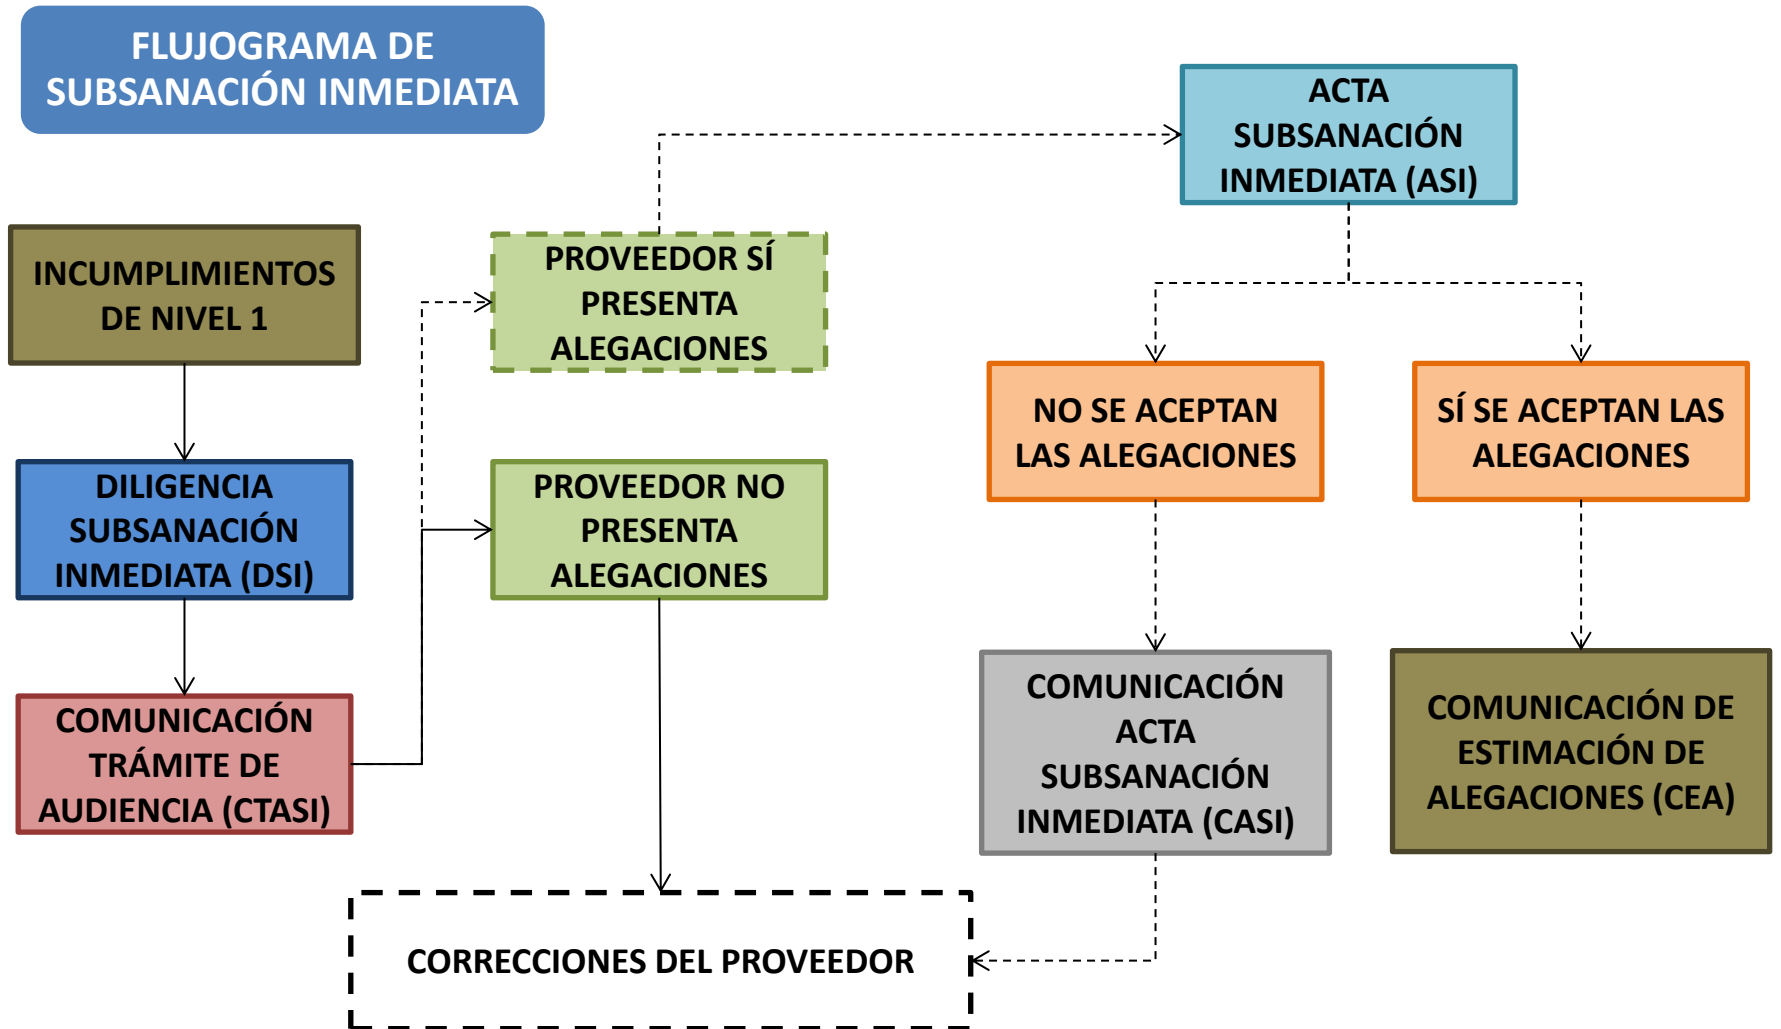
FLUJOGRAMA DE SUBSANACIÓN INMEDIATA

INCUMPLIMIENTOS DE NIVEL 1

DILIGENCIA SUBSANACIÓN INMEDIATA (DSI)

COMUNICACIÓN TRÁMITE DE AUDIENCIA (CTASI)

PROVEEDOR SÍ PRESENTA ALEGACIONES

PROVEEDOR NO PRESENTA ALEGACIONES

ACTA SUBSANACIÓN INMEDIATA (ASI)

NO SE ACEPTAN LAS ALEGACIONES

SÍ SE ACEPTAN LAS ALEGACIONES

COMUNICACIÓN ACTA SUBSANACIÓN INMEDIATA (CASI)

COMUNICACIÓN DE ESTIMACIÓN DE ALEGACIONES (CEA)

CORRECCIONES DEL PROVEEDOR